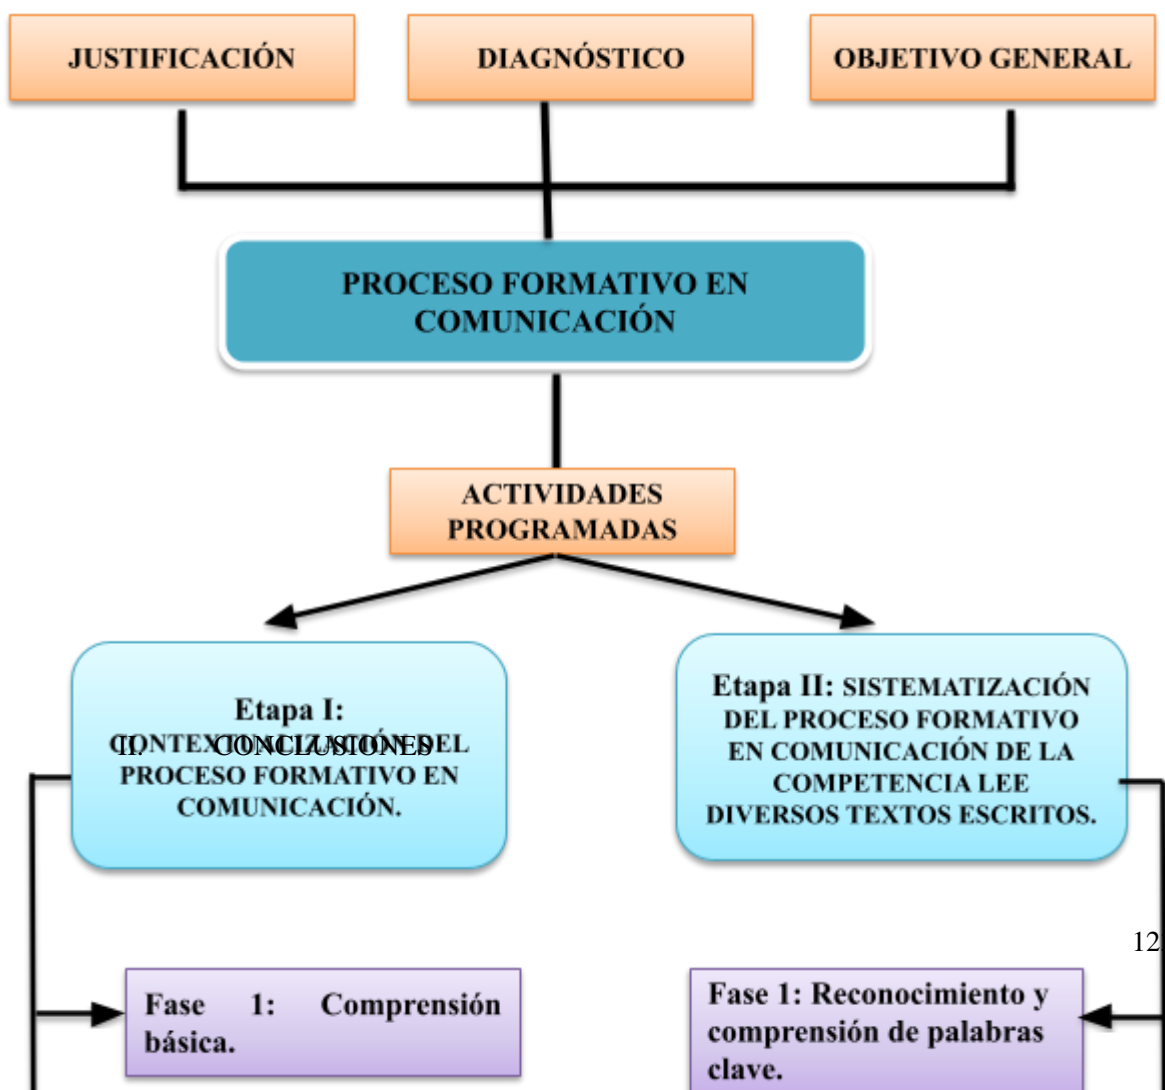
JUSTIFICACIÓN

DIAGNÓSTICO

OBJETIVO GENERAL

PROCESO FORMATIVO EN COMUNICACIÓN

ACTIVIDADES PROGRAMADAS

Etapa I: CONTEXTUALIZACIÓN DEL PROCESO FORMATIVO EN COMUNICACIÓN.

II. CONCLUSIONES

Etapa II: SISTEMATIZACIÓN DEL PROCESO FORMATIVO EN COMUNICACIÓN DE LA COMPETENCIA LEE DIVERSOS TEXTOS ESCRITOS.

12

Fase 1: Comprensión básica.

Fase 1: Reconocimiento y comprensión de palabras clave.